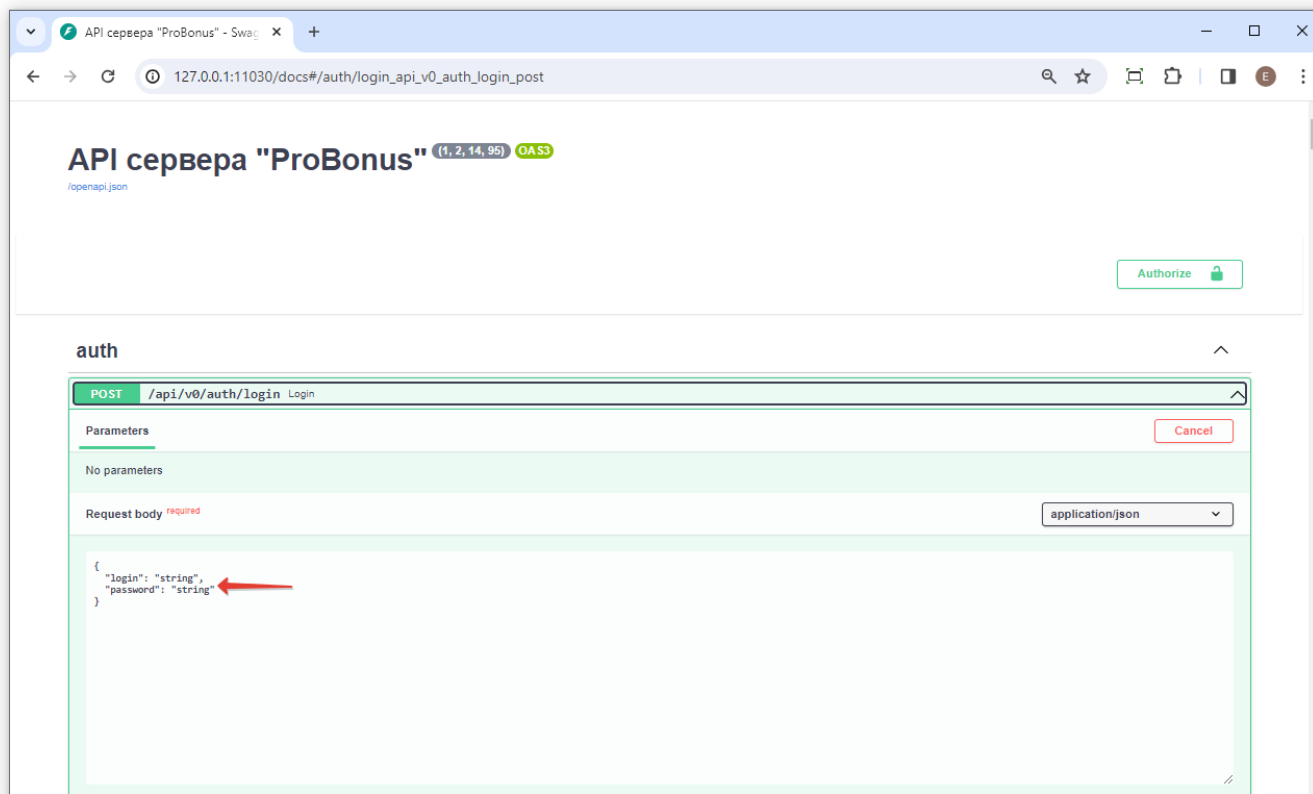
API сервера "ProBonus" - Swag

127.0.0.1:11030/docs#/auth/login_api_v0_auth_login_post

E

API сервера "ProBonus" (1, 2, 14, 95) OAS3

/openapi.json

Authorize

auth

POST /api/v0/auth/login Login

Parameters

Cancel

No parameters

Request body required

application/json

{
"login": "string",
"password": "string"
}